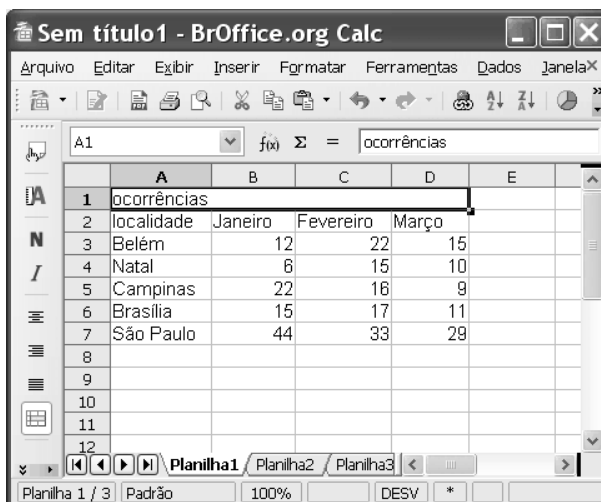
Sem título1 - BrOffice.org Calc

Arquivo Editar Exibir Inserir Formatar Ferramentas Dados Janela

A1 $f(x)$ Σ = ocorrências

| | A | B | C | D | E |
|---|---|---|---|---|---|
| 1 | ocorrências | | | | |
| 2 | localidade | Janeiro | Fevereiro | Março | |
| 3 | Belém | 12 | 22 | 15 | |
| 4 | Natal | 6 | 15 | 10 | |
| 5 | Campinas | 22 | 16 | 9 | |
| 6 | Brasília | 15 | 17 | 11 | |
| 7 | São Paulo | 44 | 33 | 29 | |
| 8 | | | | | |
| 9 | | | | | |
| 10 | | | | | |
| 11 | | | | | |
| 12 | | | | | |

Planilha1 Planilha2 Planilha3

Planilha 1 / 3 Padrão 100% DESV *